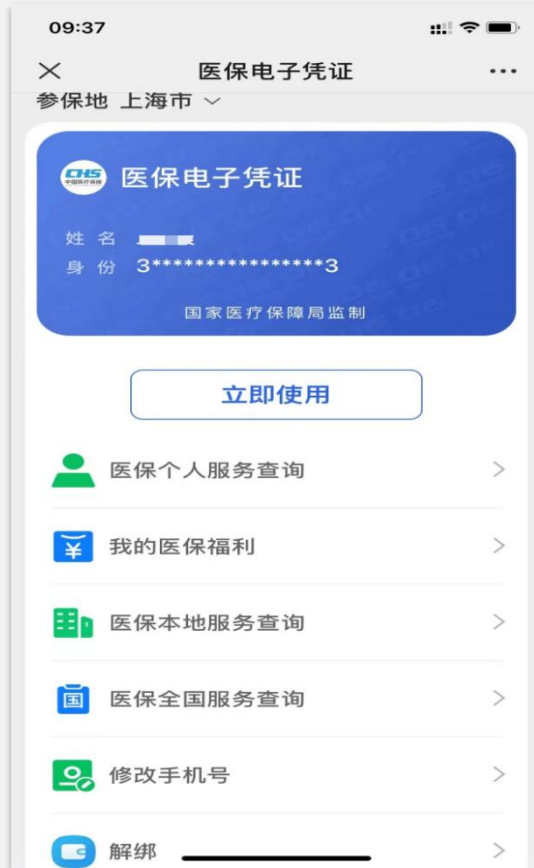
09:37

× 医保电子凭证 ···

参保地 上海市 ∨

CHS 中国医疗保障

医保电子凭证

姓 名 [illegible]

身 份 3***************3

国家医疗保障局监制

立即使用

医保个人服务查询 >

¥ 我的医保福利 >

医保本地服务查询 >

国 医保全国服务查询 >

修改手机号 >

解绑 >